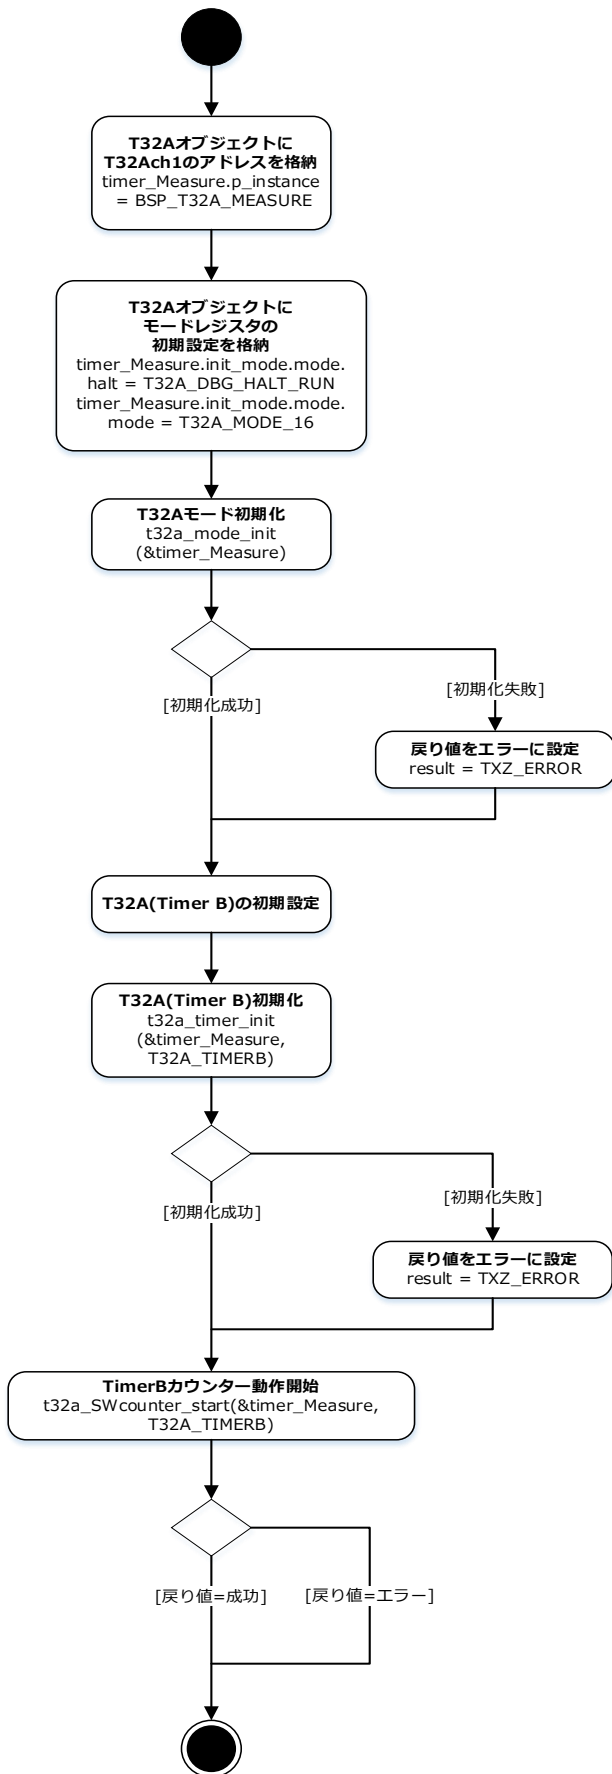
T32Aオブジェクトに
T32Ach1のアドレスを格納
timer_Measure.p_instance
= BSP_T32A_MEASURE

T32Aオブジェクトに
モードレジスタの
初期設定を格納
timer_Measure.init_mode.mode.
halt = T32A_DBG_HALT_RUN
timer_Measure.init_mode.mode.
mode = T32A_MODE_16

T32Aモード初期化
t32a_mode_init
(&timer_Measure)

[初期化失敗]

[初期化成功]

戻り値をエラーに設定
result = TXZ_ERROR

T32A(Timer B)の初期設定

T32A(Timer B)初期化
t32a_timer_init
(&timer_Measure,
T32A_TIMERB)

[初期化失敗]

[初期化成功]

戻り値をエラーに設定
result = TXZ_ERROR

TimerBカウンター動作開始
t32a_SWcounter_start(&timer_Measure,
T32A_TIMERB)

[戻り値=成功]

[戻り値=エラー]